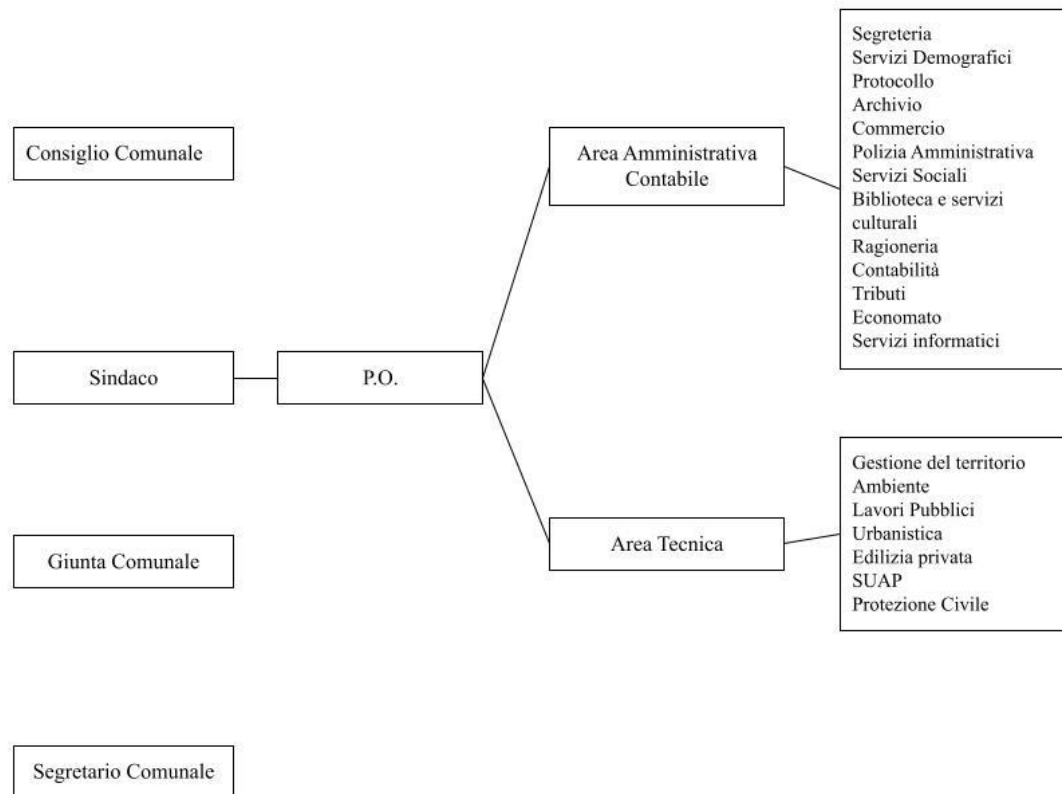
Consiglio Comunale

Sindaco

P.O.

Area Amministrativa Contabile

Segreteria
Servizi Demografici
Protocollo
Archivio
Commercio
Polizia Amministrativa
Servizi Sociali
Biblioteca e servizi culturali
Ragioneria
Contabilità
Tributi
Economato
Servizi informatici

Area Tecnica

Gestione del territorio
Ambiente
Lavori Pubblici
Urbanistica
Edilizia privata
SUAP
Protezione Civile

Giunta Comunale

Segretario Comunale